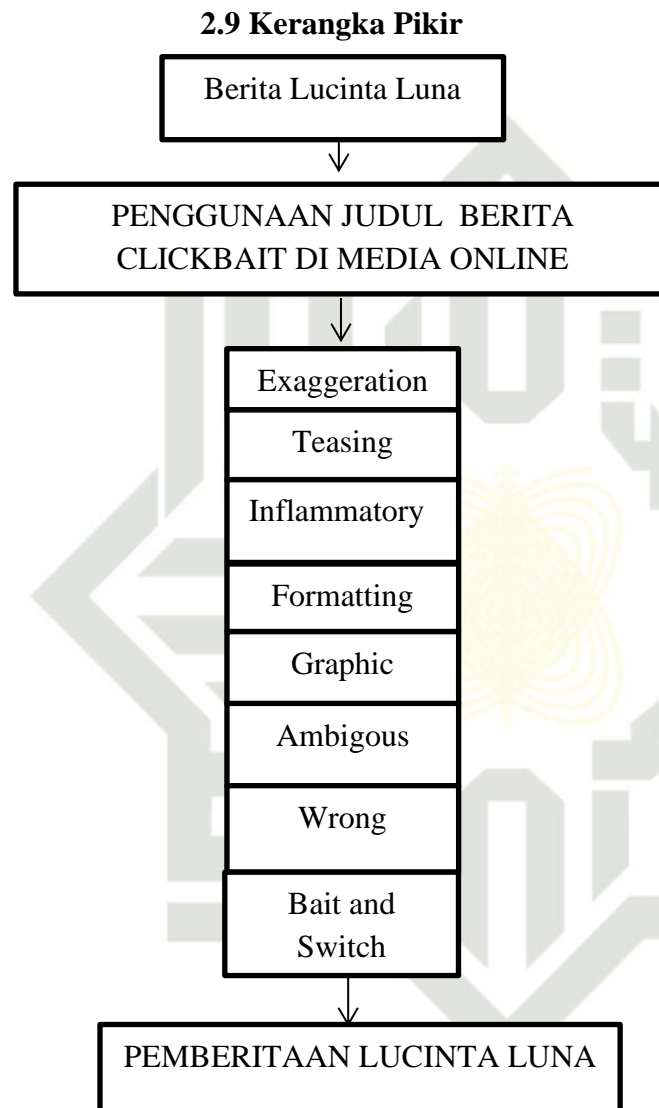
2.9 Kerangka Pikir

Berita Lucinta Luna

PENGGUNAAN JUDUL BERITA CLICKBAIT DI MEDIA ONLINE

Exaggeration

Teasing

Inflammatory

Formatting

Graphic

Ambigous

Wrong

Bait and Switch

PEMBERITAAN LUCINTA LUNA